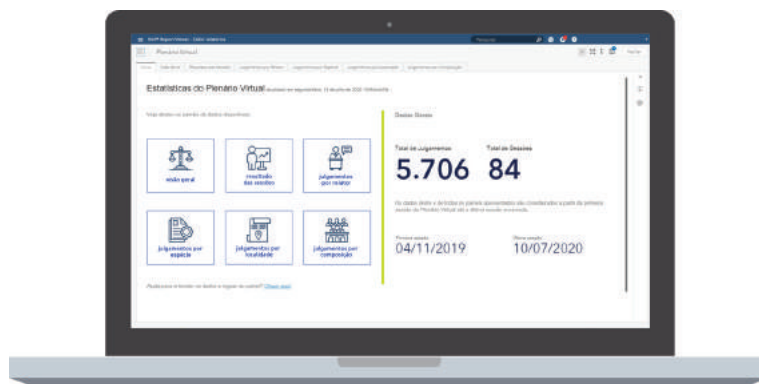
Plenário Virtual

Estatísticas do Plenário Virtual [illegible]

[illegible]

Dados Gerais

visão geral

resultado das sessões

julgamentos por relator

julgamentos por espécie

julgamentos por localidade

julgamentos por composição

Total de Julgamentos
5.706

Total de Sessões
84

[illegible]

Primeira sessão
04/11/2019

Última sessão
10/07/2020

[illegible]